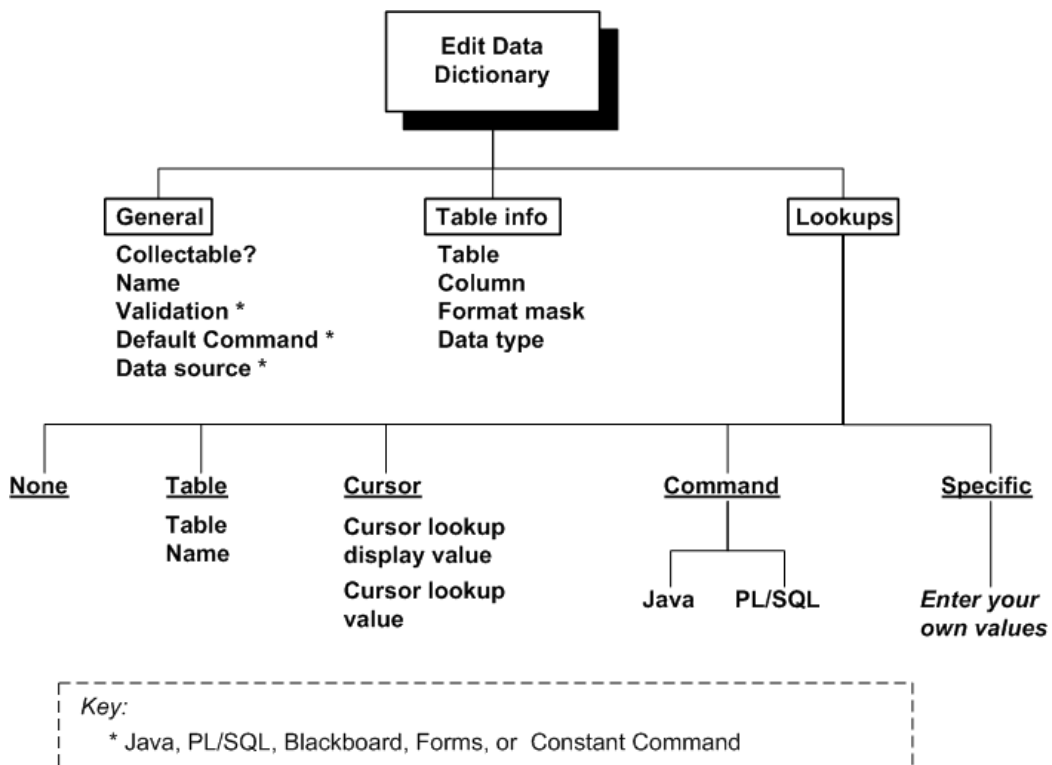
Edit Data Dictionary

General
Collectable?
Name
Validation *
Default Command *
Data source *

Table info
Table
Column
Format mask
Data type

Lookups

None

Table
Table
Name

Cursor
Cursor lookup display value
Cursor lookup value

Command
Java
PL/SQL

Specific
*Enter your own values*

*Key:*
* Java, PL/SQL, Blackboard, Forms, or Constant Command